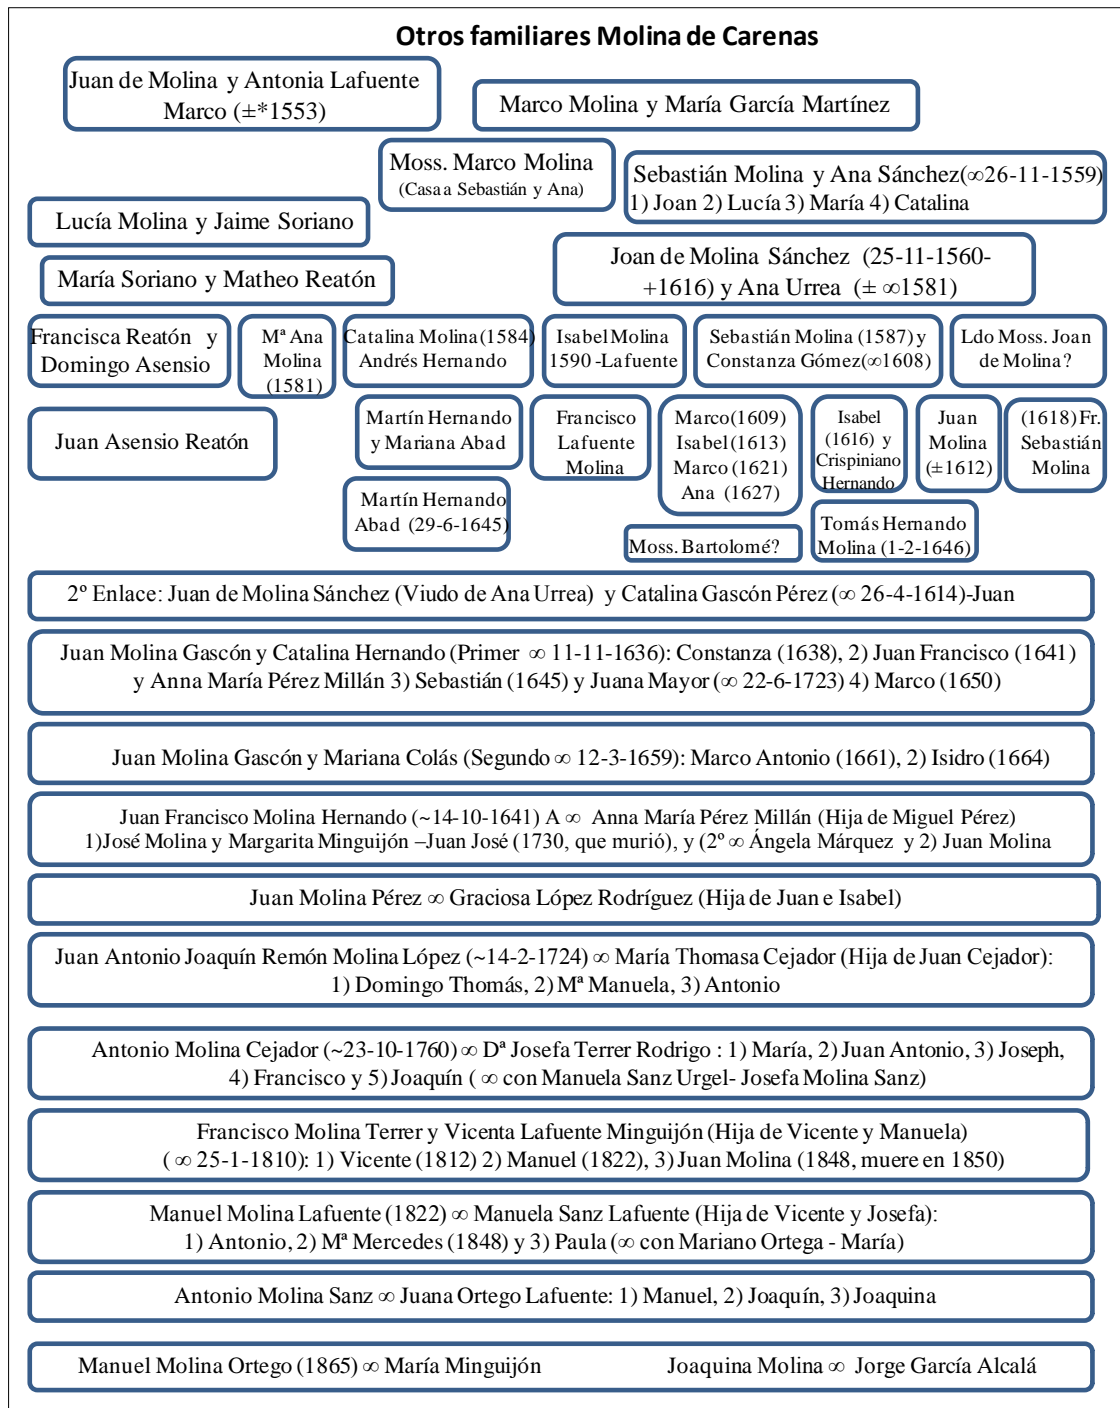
Otros familiares Molina de Carenas

Juan de Molina y Antonia Lafuente Marco (±*1553)

Marco Molina y María García Martínez

Moss. Marco Molina (Casa a Sebastián y Ana)

Sebastián Molina y Ana Sánchez($\infty$26-11-1559) 1) Joan 2) Lucía 3) María 4) Catalina

Lucía Molina y Jaime Soriano

Joan de Molina Sánchez (25-11-1560- +1616) y Ana Urrea (± $\infty$1581)

María Soriano y Matheo Reatón

Francisca Reatón y Domingo Asensio

Mª Ana Molina (1581)

Catalina Molina (1584) Andrés Hernando

Isabel Molina 1590 -Lafuente

Sebastián Molina (1587) y Constanza Gómez($\infty$1608)

Ldo Moss. Joan de Molina?

Juan Asensio Reatón

Martín Hernando y Mariana Abad

Francisco Lafuente Molina

Marco(1609) Isabel(1613) Marco (1621) Ana (1627)

Isabel (1616) y Crispiniano Hernando

Juan Molina (±1612)

(1618) Fr. Sebastián Molina

Martín Hernando Abad (29-6-1645)

Moss. Bartolomé?

Tomás Hernando Molina (1-2-1646)

2º Enlace: Juan de Molina Sánchez (Viudo de Ana Urrea) y Catalina Gascón Pérez ($\infty$ 26-4-1614)-Juan

Juan Molina Gascón y Catalina Hernando (Primer $\infty$ 11-11-1636): Constanza (1638), 2) Juan Francisco (1641) y Anna María Pérez Millán 3) Sebastián (1645) y Juana Mayor ($\infty$ 22-6-1723) 4) Marco (1650)

Juan Molina Gascón y Mariana Colás (Segundo $\infty$ 12-3-1659): Marco Antonio (1661), 2) Isidro (1664)

Juan Francisco Molina Hernando (~14-10-1641) A $\infty$ Anna María Pérez Millán (Hija de Miguel Pérez) 1)José Molina y Margarita Minguijón –Juan José (1730, que murió), y (2º $\infty$ Ángela Márquez y 2) Juan Molina

Juan Molina Pérez $\infty$ Graciosa López Rodríguez (Hija de Juan e Isabel)

Juan Antonio Joaquín Remón Molina López (~14-2-1724) $\infty$ María Thomasa Cejador (Hija de Juan Cejador): 1) Domingo Thomás, 2) Mª Manuela, 3) Antonio

Antonio Molina Cejador (~23-10-1760) $\infty$ Dª Josefa Terrer Rodrigo : 1) María, 2) Juan Antonio, 3) Joseph, 4) Francisco y 5) Joaquín ( $\infty$ con Manuela Sanz Urgel- Josefa Molina Sanz)

Francisco Molina Terrer y Vicenta Lafuente Minguijón (Hija de Vicente y Manuela) ( $\infty$ 25-1-1810): 1) Vicente (1812) 2) Manuel (1822), 3) Juan Molina (1848, muere en 1850)

Manuel Molina Lafuente (1822) $\infty$ Manuela Sanz Lafuente (Hija de Vicente y Josefa): 1) Antonio, 2) Mª Mercedes (1848) y 3) Paula ($\infty$ con Mariano Ortega - María)

Antonio Molina Sanz $\infty$ Juana Ortego Lafuente: 1) Manuel, 2) Joaquín, 3) Joaquina

Manuel Molina Ortego (1865) $\infty$ María Minguijón

Joaquina Molina $\infty$ Jorge García Alcalá